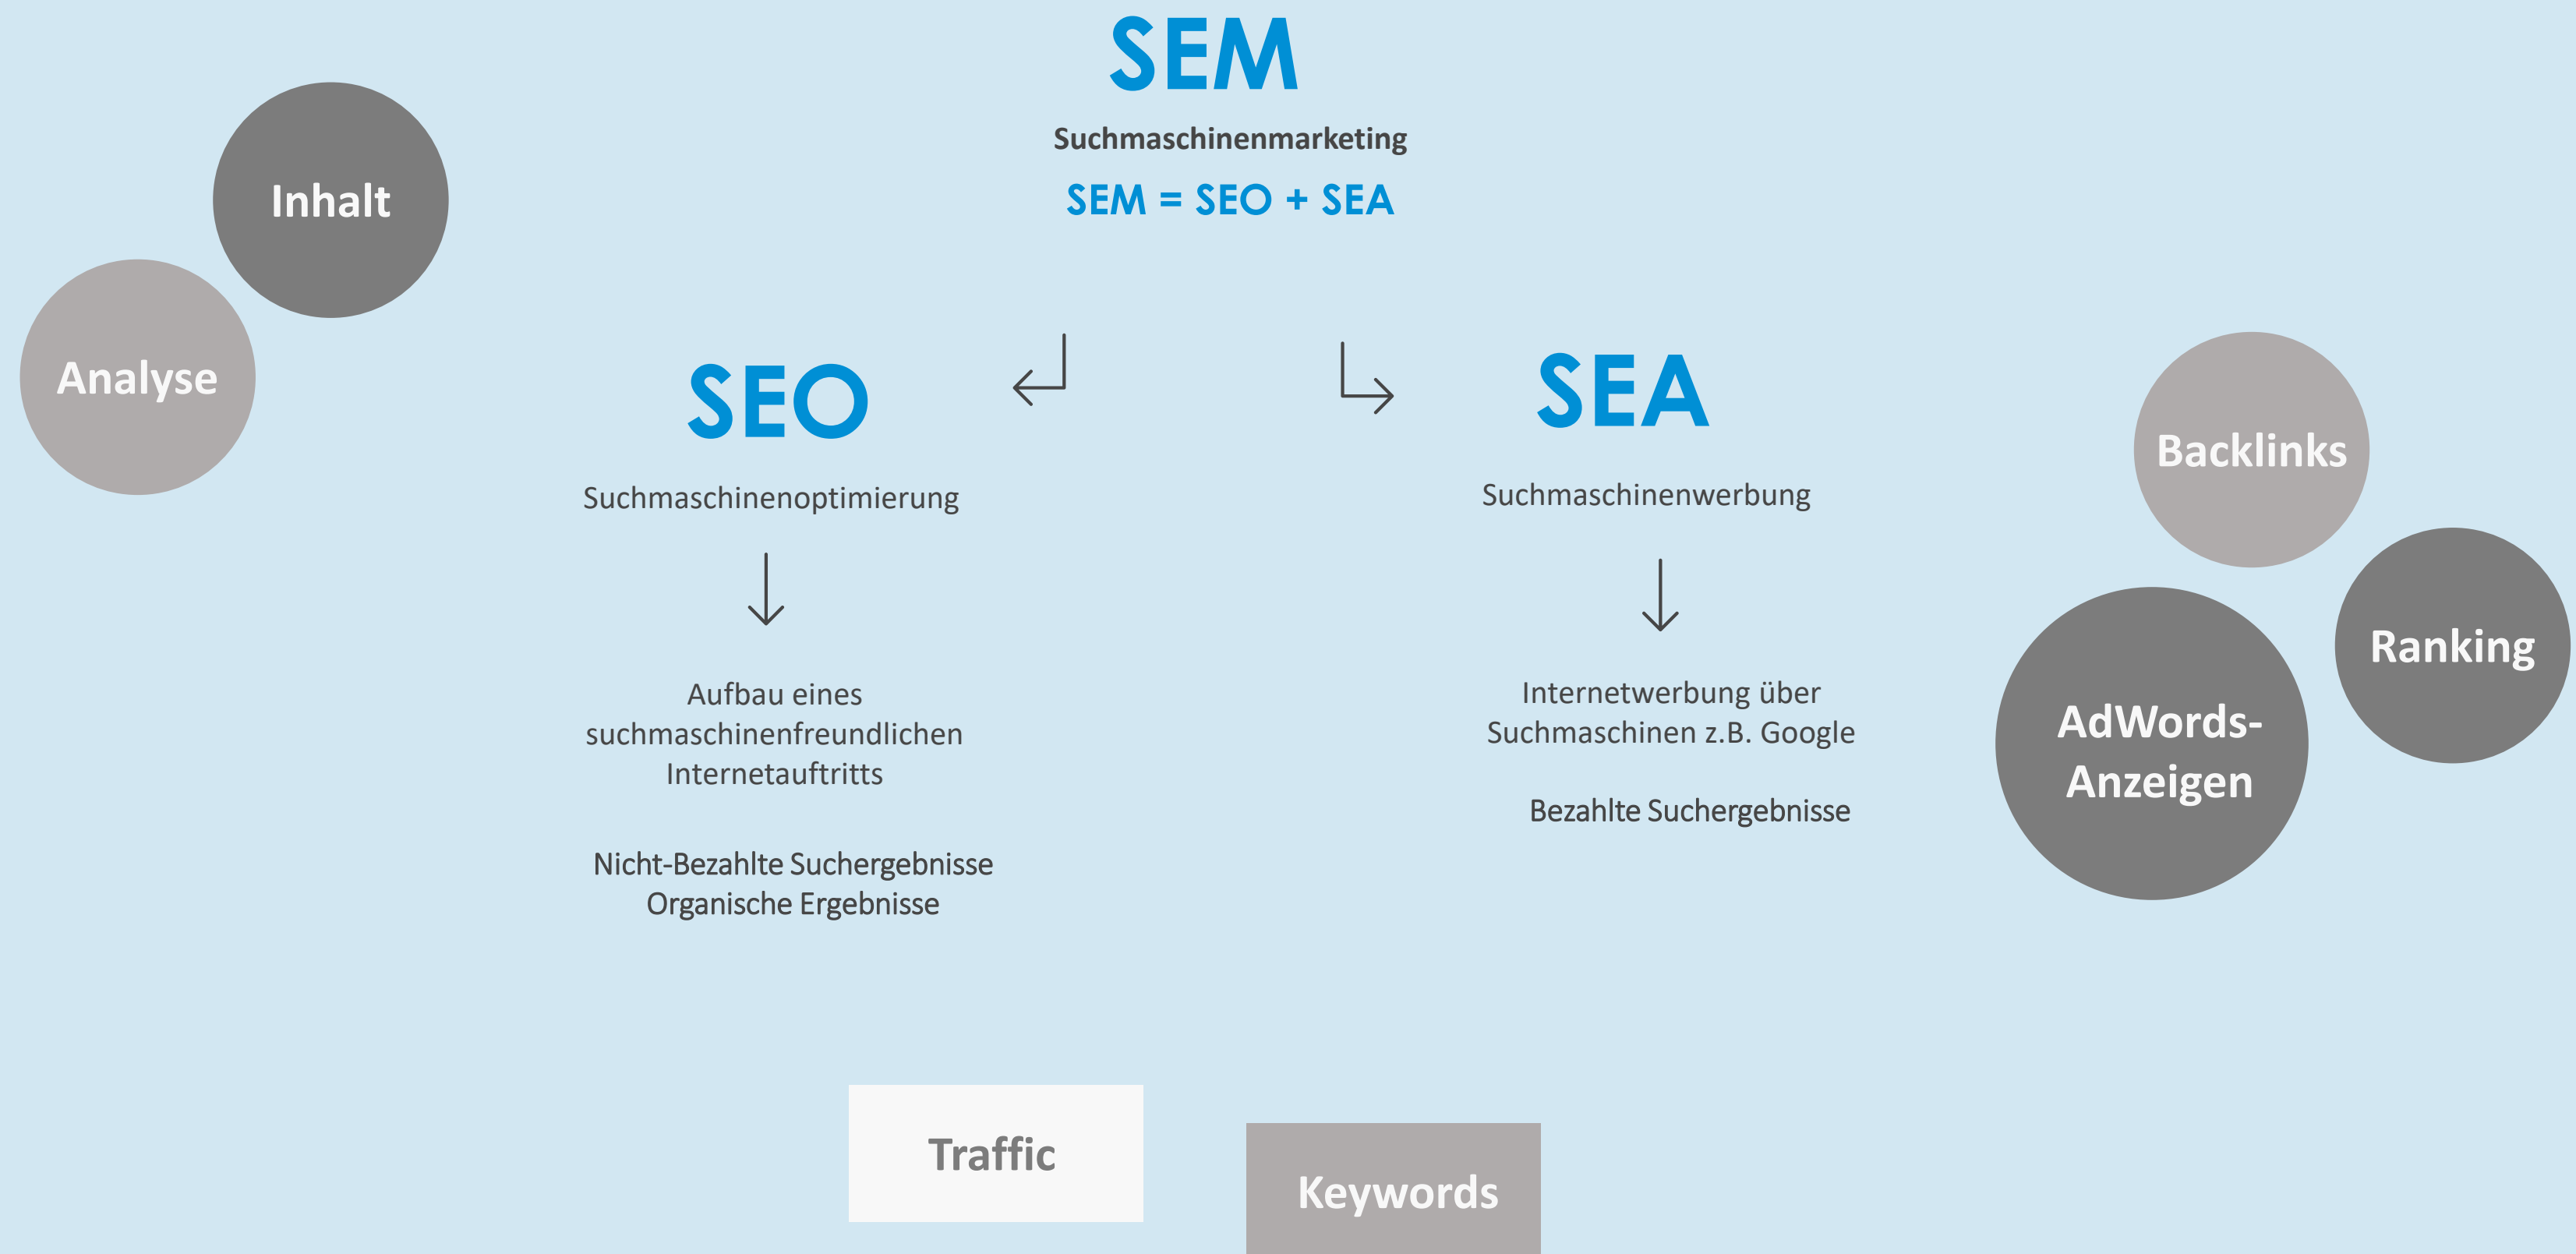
SEM

Suchmaschinenmarketing

SEM = SEO + SEA

Inhalt

Analyse

SEO

Suchmaschinenoptimierung

Aufbau eines suchmaschinenfreundlichen Internetauftritts

Nicht-Bezahlte Suchergebnisse
Organische Ergebnisse

SEA

Suchmaschinenwerbung

Internetwerbung über Suchmaschinen z.B. Google

Bezahlte Suchergebnisse

Backlinks

Ranking

AdWords-Anzeigen

Traffic

Keywords